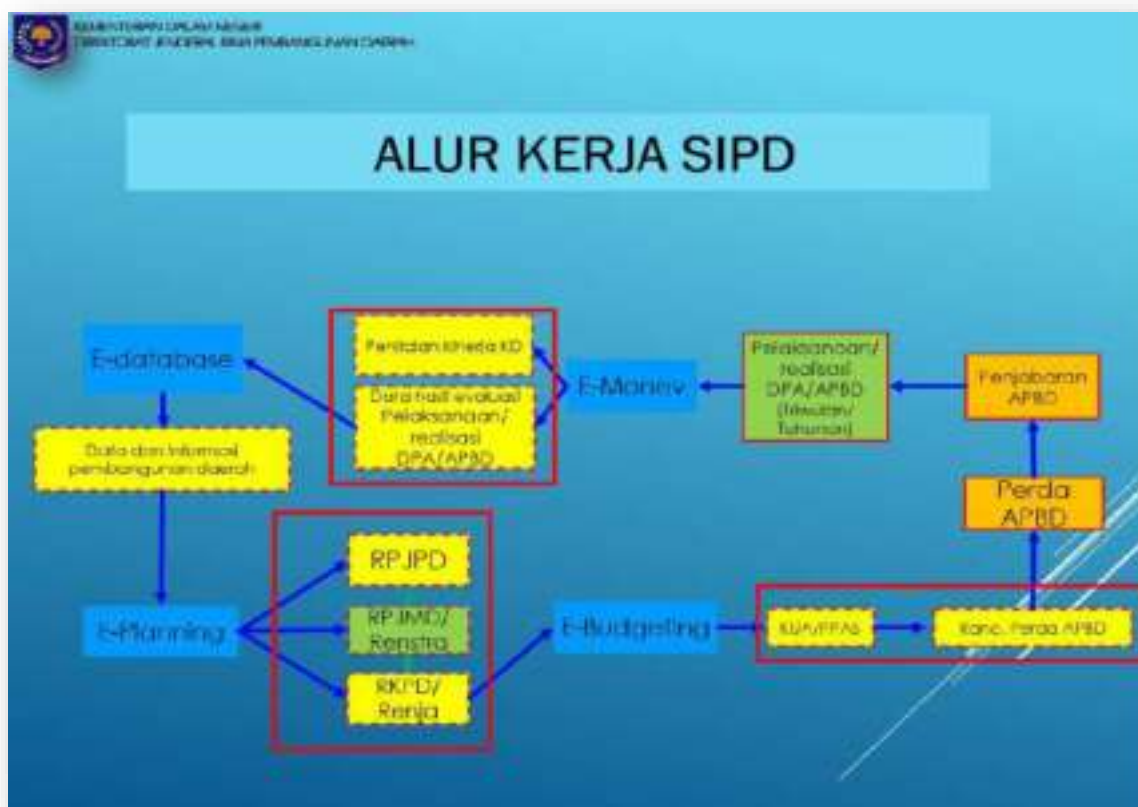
KEMENTERIAN DALAM NEGERI
DIREKTORAT JENDERAL BINA PEMBANGUNAN DAERAH

ALUR KERJA SIPD

E-database

Penilaian kinerja KD

Data hasil evaluasi Pelaksanaan/ realisasi DPA/APBD

E-Monev

Pelaksanaan/ realisasi DPA/APBD (Triwulan/ Tahunan)

Penjabaran APBD

Data dan Informasi pembangunan daerah

Perda APBD

RPJPD

E-Planning

RPJMD/ Renstra

E-Budgeting

KUA/PPAS

Ranc. Perda APBD

RKPD/ Renja